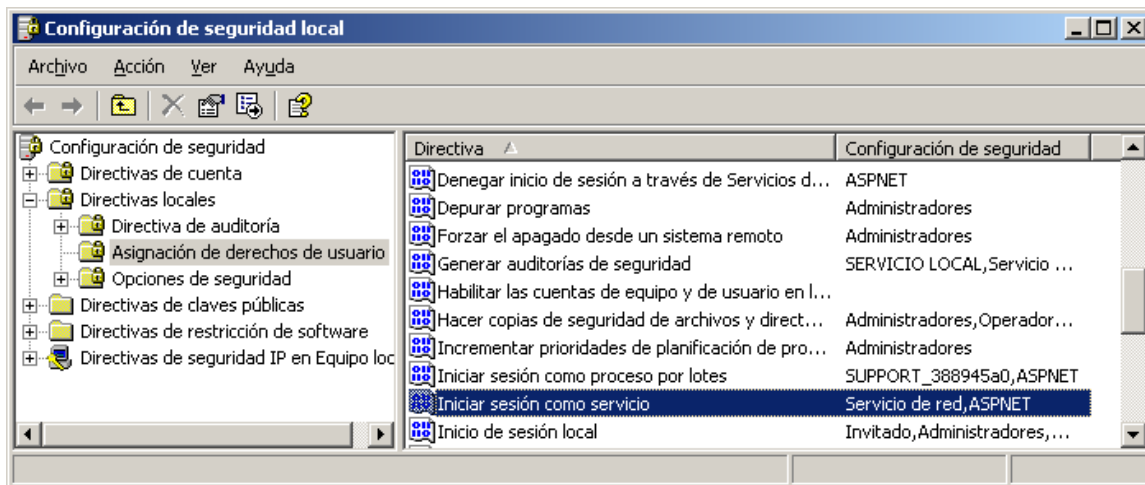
Configuración de seguridad local

Archivo Acción Ver Ayuda

Configuración de seguridad
Directivas de cuenta
Directivas locales
Directiva de auditoría
Asignación de derechos de usuario
Opciones de seguridad
Directivas de claves públicas
Directivas de restricción de software
Directivas de seguridad IP en Equipo loc

| Directiva | Configuración de seguridad |
|---|---|
| Denegar inicio de sesión a través de Servicios d... | ASPNET |
| Depurar programas | Administradores |
| Forzar el apagado desde un sistema remoto | Administradores |
| Generar auditorías de seguridad | SERVICIO LOCAL,Servicio ... |
| Habilitar las cuentas de equipo y de usuario en l... | |
| Hacer copias de seguridad de archivos y direct... | Administradores,Operador... |
| Incrementar prioridades de planificación de pro... | Administradores |
| Iniciar sesión como proceso por lotes | SUPPORT_388945a0,ASPNET |
| Iniciar sesión como servicio | Servicio de red,ASPNET |
| Inicio de sesión local | Invitado,Administradores,... |